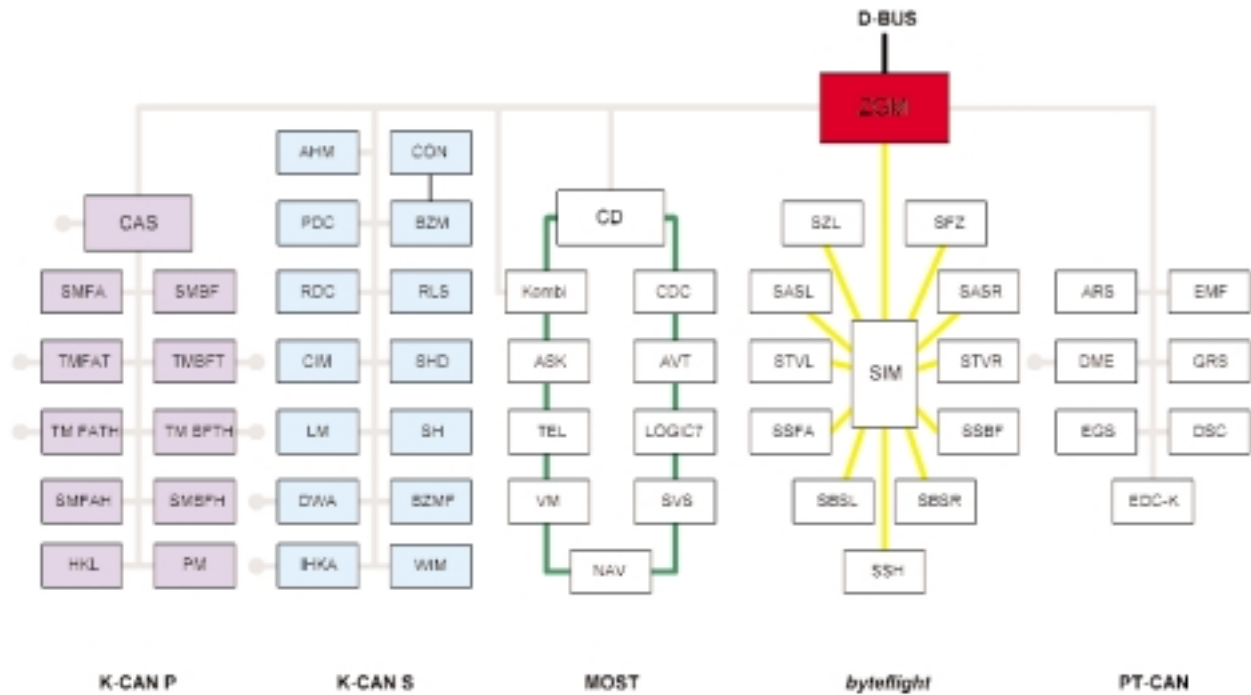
D-BUS

ZGM

AHM
CON
CAS
PDC
BZM
CD
SZL
SFZ
SMFA
SMBF
RDC
RLS
Kombi
CDC
SASL
SASR
ARS
EMF
TMFAT
TMBFT
CIM
SHD
ASK
AVT
SIM
STVL
STVR
DME
GRS
TM FATH
TM BFTH
LM
SH
TEL
LOGIC7
SSFA
SSBF
EGS
DSC
SMFAH
SMBFH
DWA
BZMF
VM
SVS
SBSL
SBSR
EDC-K
HKL
PM
IHKA
WIM
NAV
SSH

K-CAN P
K-CAN S
MOST
byteflight
PT-CAN